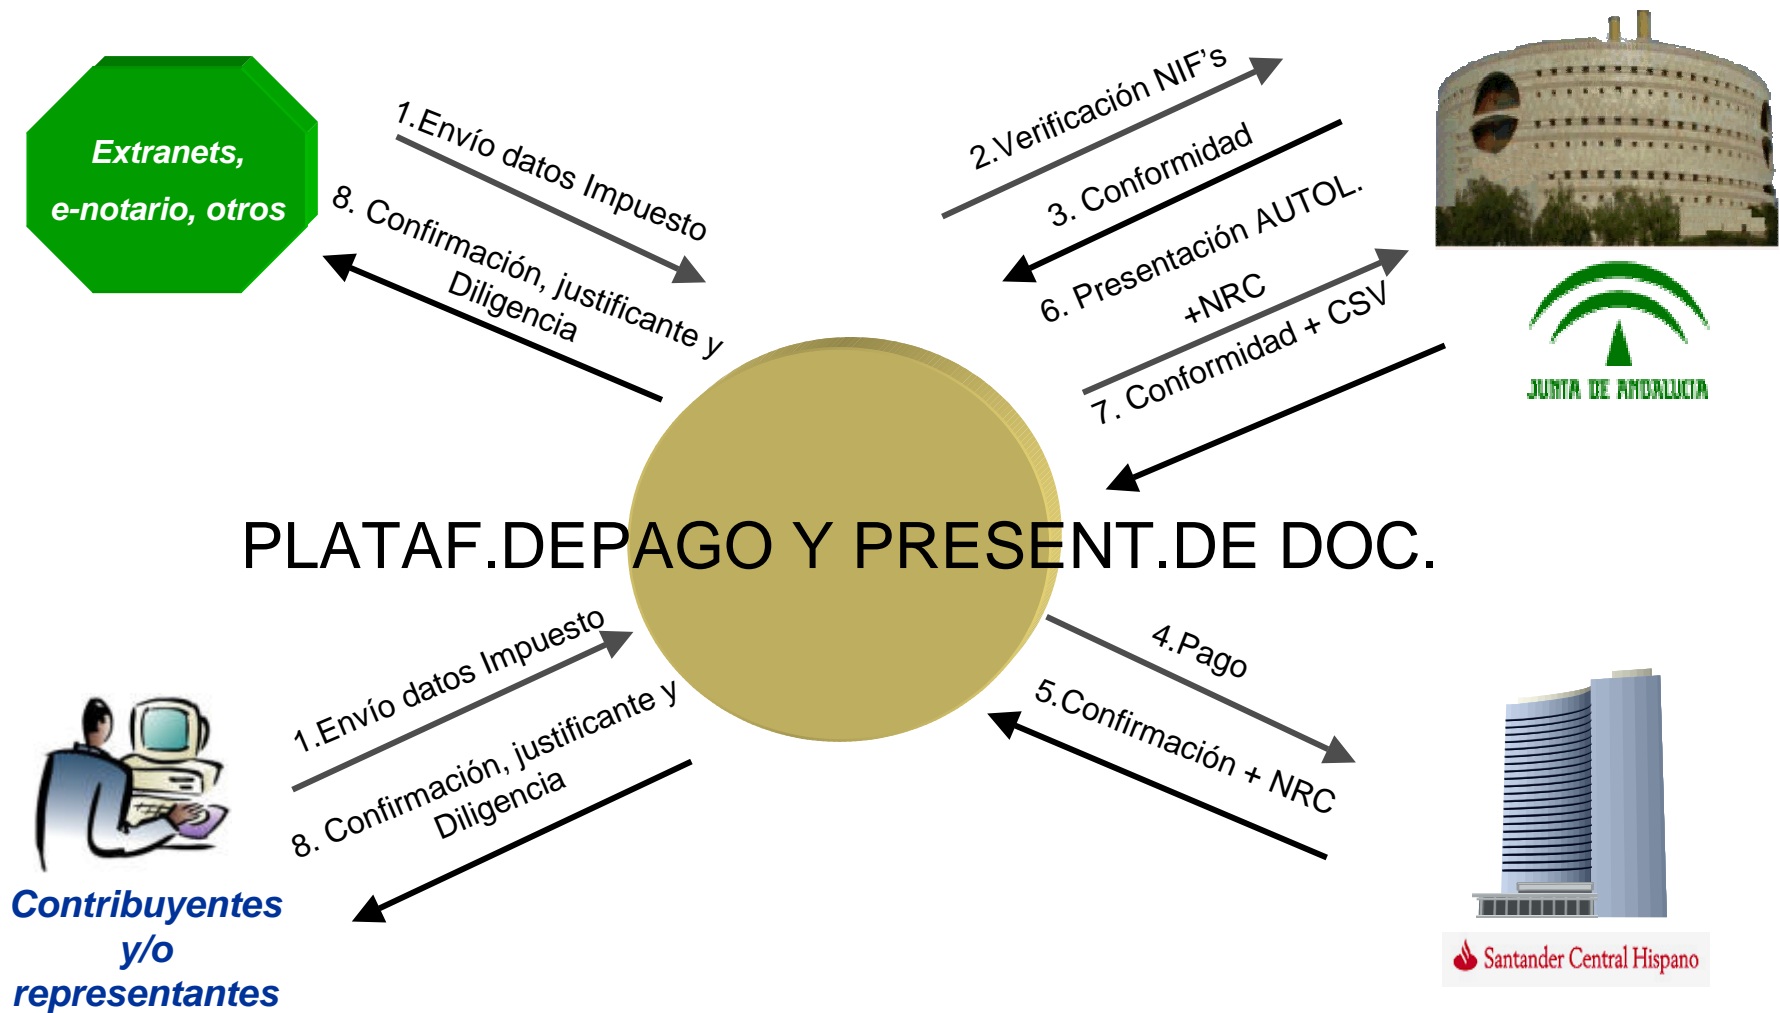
Extranets, e-notario, otros

1.Envío datos Impuesto

8. Confirmación, justificante y Diligencia

2.Verificación NIF's

3. Conformidad

6. Presentación AUTOL. +NRC

7. Conformidad + CSV

JUNTA DE ANDALUCIA

PLATAF.DEPAGO Y PRESENT.DE DOC.

1.Envío datos Impuesto

8. Confirmación, justificante y Diligencia

4.Pago

5.Confirmación + NRC

Contribuyentes y/o representantes

Santander Central Hispano